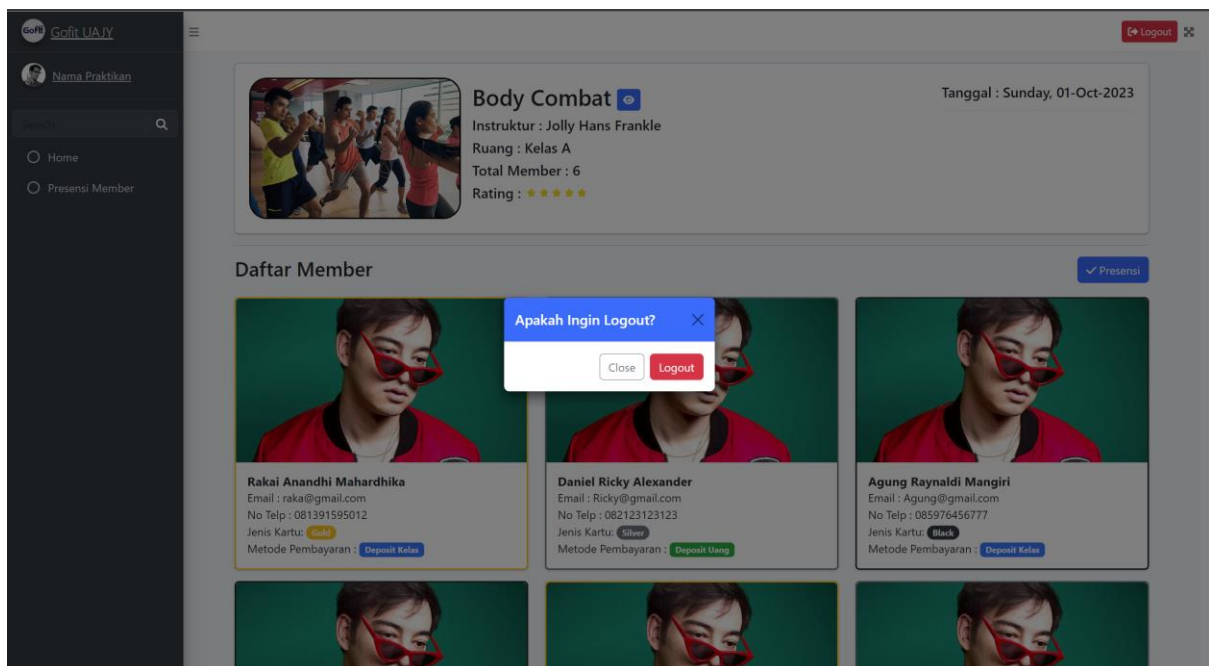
Gofit Gofit UAJY

Nama Praktikan

Search

Home

Presensi Member

≡

Logout

Body Combat

Instruktur : Jolly Hans Frankle

Ruang : Kelas A

Total Member : 6

Rating : ★★★★★

Tanggal : Sunday, 01-Oct-2023

Daftar Member

✓ Presensi

Apakah Ingin Logout?

Close Logout

Rakai Anandhi Mahardhika
Email : raka@gmail.com
No Telp : 081391595012
Jenis Kartu: Gold
Metode Pembayaran : Deposit Kelas

Daniel Ricky Alexander
Email : Ricky@gmail.com
No Telp : 082123123123
Jenis Kartu: Silver
Metode Pembayaran : Deposit Uang

Agung Raynaldi Mangiri
Email : Agung@gmail.com
No Telp : 085976456777
Jenis Kartu: Black
Metode Pembayaran : Deposit Kelas